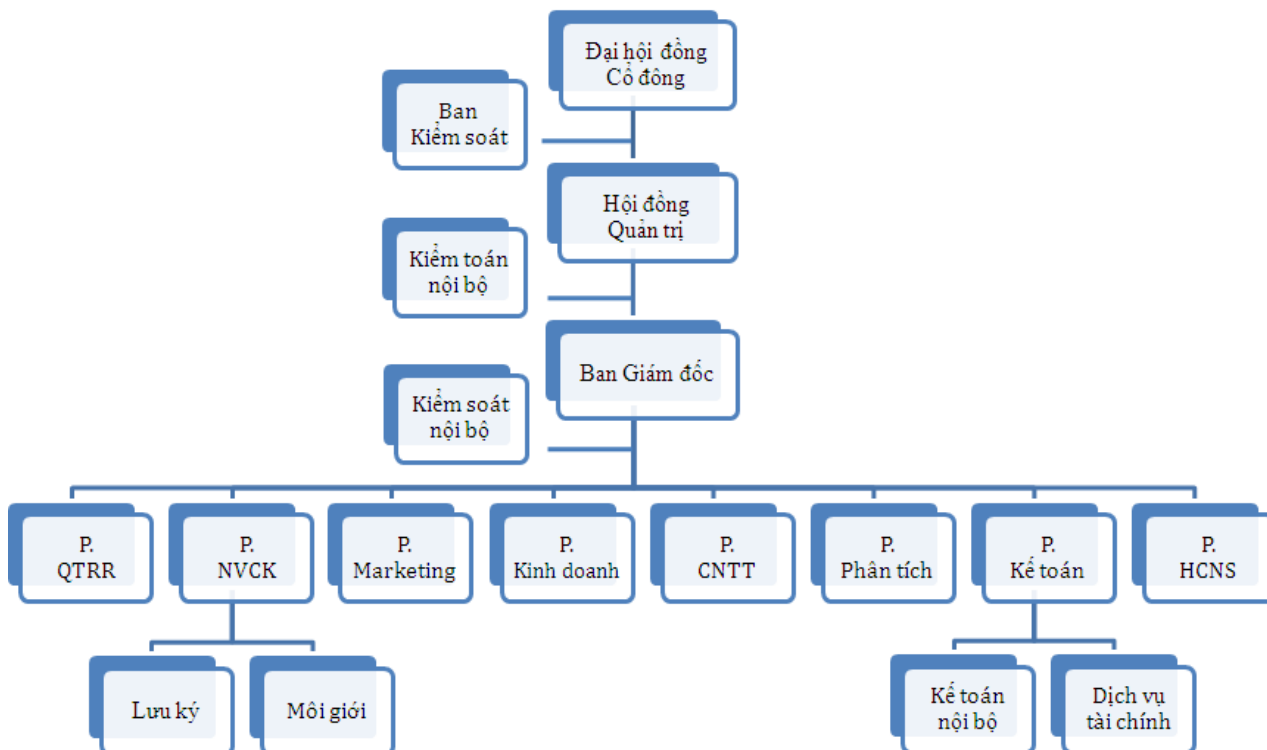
Đại hội đồng
Cổ đông

Ban
Kiểm soát

Hội đồng
Quản trị

Kiểm toán
nội bộ

Ban Giám đốc

Kiểm soát
nội bộ

P.
QTRR

P.
NVCK

P.
Marketing

P.
Kinh doanh

P.
CNTT

P.
Phân tích

P.
Kế toán

P.
HCNS

Lưu ký

Môi giới

Kế toán
nội bộ

Dịch vụ
tài chính